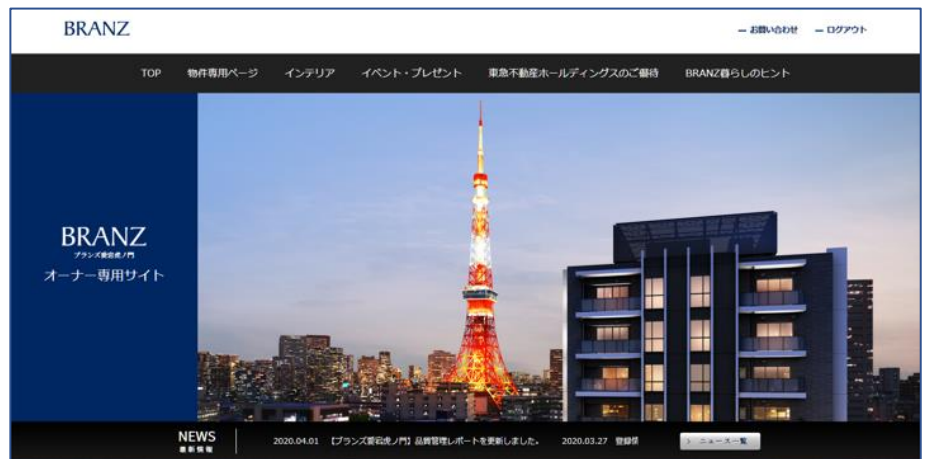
BRANZ

― お問い合わせ　― ログアウト

TOP　物件専用ページ　インテリア　イベント・プレゼント　東急不動産ホールディングスのご優待　BRANZ暮らしのヒント

BRANZ
ブランズ愛宕虎ノ門
オーナー専用サイト

NEWS
最新情報

2020.04.01 【ブランズ愛宕虎ノ門】品質管理レポートを更新しました。　2020.03.27 登録票

> ニュース一覧